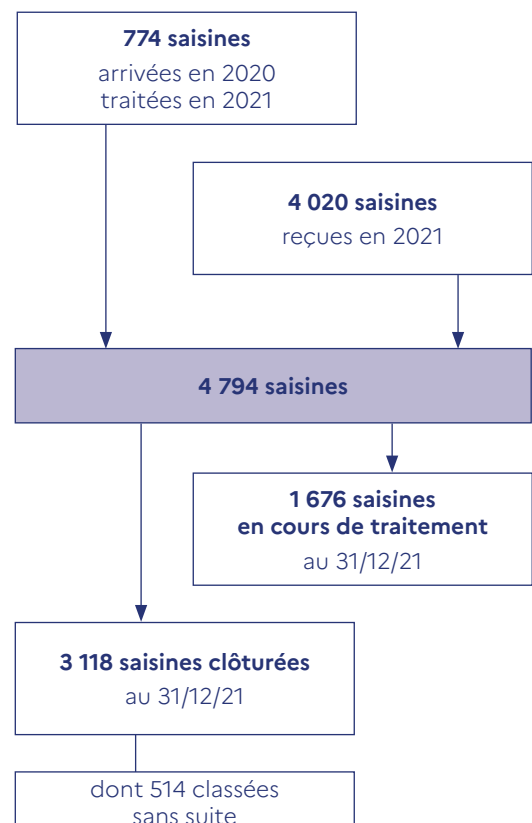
774 saisines
arrivées en 2020
traitées en 2021

4 020 saisines
reçues en 2021

4 794 saisines

1 676 saisines
en cours de traitement
au 31/12/21

3 118 saisines clôturées
au 31/12/21

dont 514 classées
sans suite